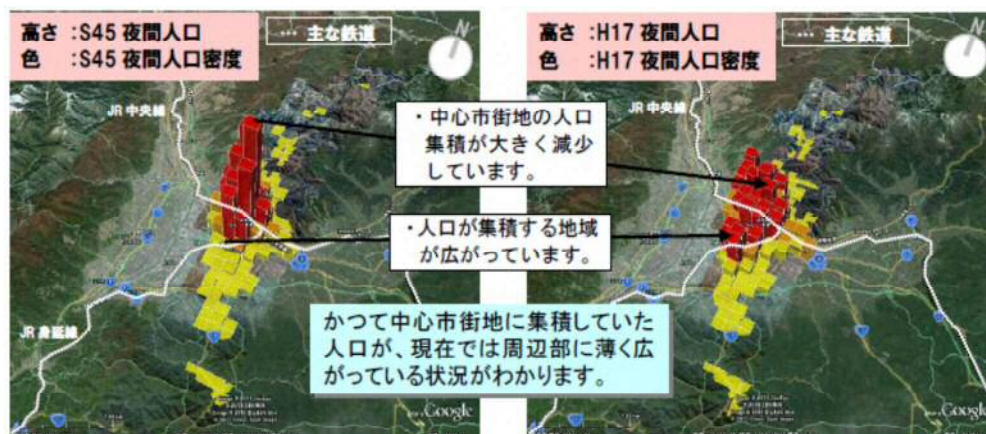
高さ :S45 夜間人口
色 :S45 夜間人口密度

主な鉄道

JR 中央線

JR 身延線

高さ :H17 夜間人口
色 :H17 夜間人口密度

主な鉄道

JR 中央線

・中心市街地の人口集積が大きく減少しています。

・人口が集積する地域が広がっています。

かつて中心市街地に集積していた人口が、現在では周辺部に薄く広がっている状況がわかります。

Google

Google